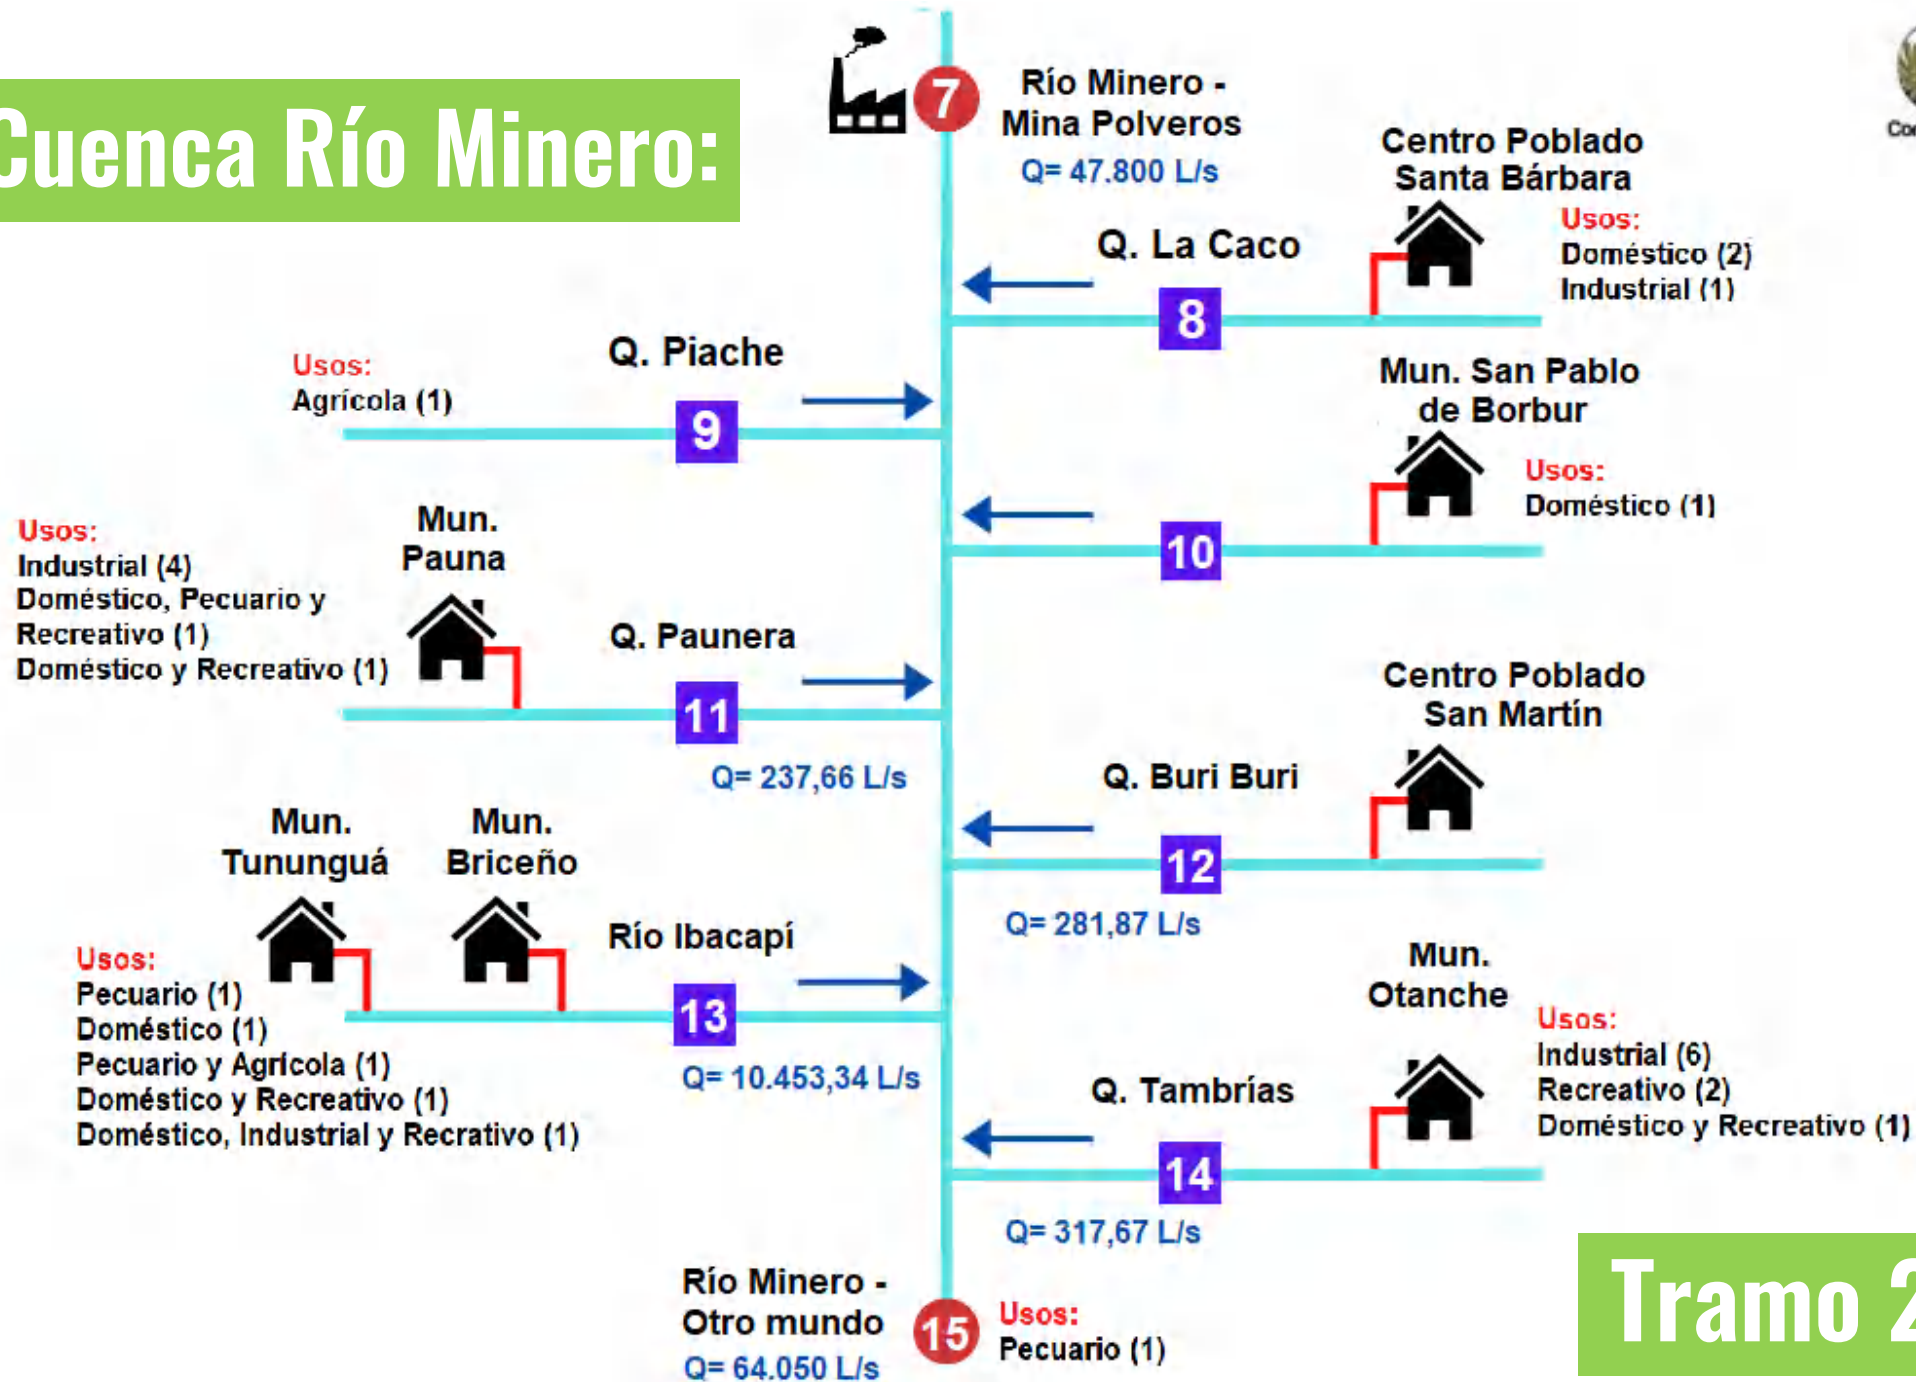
Cuenca Río Minero:

7 Río Minero - Mina Polveros
Q= 47.800 L/s

Centro Poblado Santa Bárbara
Usos:
Doméstico (2)
Industrial (1)

Q. La Caco
8

Q. Piache
Usos:
Agrícola (1)
9

Mun. San Pablo de Borbur
Usos:
Doméstico (1)
10

Usos:
Industrial (4)
Doméstico, Pecuario y Recreativo (1)
Doméstico y Recreativo (1)

Mun. Pauna
Q. Paunera
11
Q= 237,66 L/s

Centro Poblado San Martín
Q. Buri Buri
12
Q= 281,87 L/s

Mun. Tununguá
Mun. Briceño
Río Ibacapí
Usos:
Pecuario (1)
Doméstico (1)
Pecuario y Agrícola (1)
Doméstico y Recreativo (1)
Doméstico, Industrial y Recrativo (1)
13
Q= 10.453,34 L/s

Mun. Otanche
Usos:
Industrial (6)
Recreativo (2)
Doméstico y Recreativo (1)
Q. Tambrías
14
Q= 317,67 L/s

Río Minero - Otro mundo
Q= 64.050 L/s
15
Usos:
Pecuario (1)

Tramo 2

Co